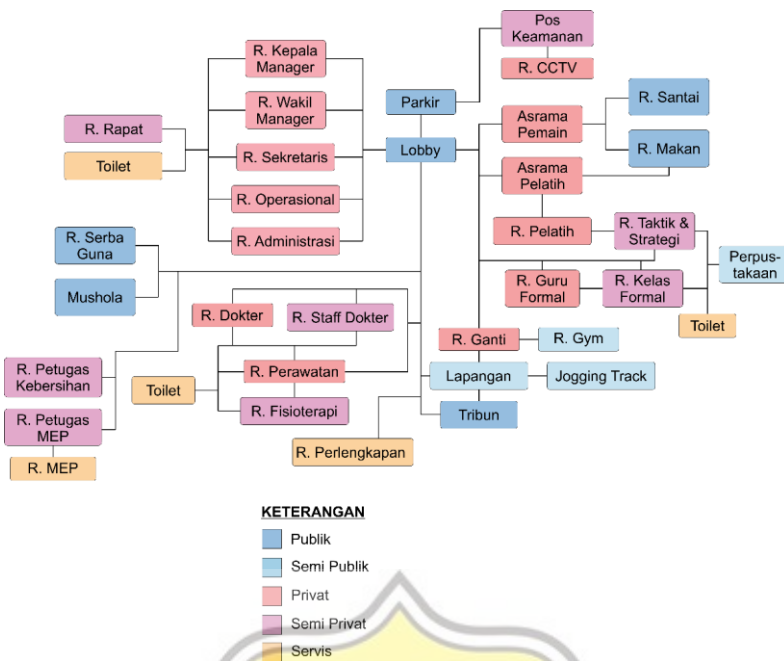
Pos Keamanan

R. CCTV

R. Kepala Manager

R. Wakil Manager

R. Sekretaris

R. Operasional

R. Administrasi

R. Rapat

Toilet

Parkir

Lobby

Asrama Pemain

R. Santai

R. Makan

Asrama Pelatih

R. Pelatih

R. Taktik & Strategi

Perpus-takaan

R. Guru Formal

R. Kelas Formal

Toilet

R. Serba Guna

Mushola

R. Dokter

R. Staff Dokter

R. Perawatan

R. Fisioterapi

Toilet

R. Petugas Kebersihan

R. Petugas MEP

R. MEP

R. Ganti

R. Gym

Lapangan

Jogging Track

Tribun

R. Perlengkapan

KETERANGAN

Publik

Semi Publik

Privat

Semi Privat

Servis